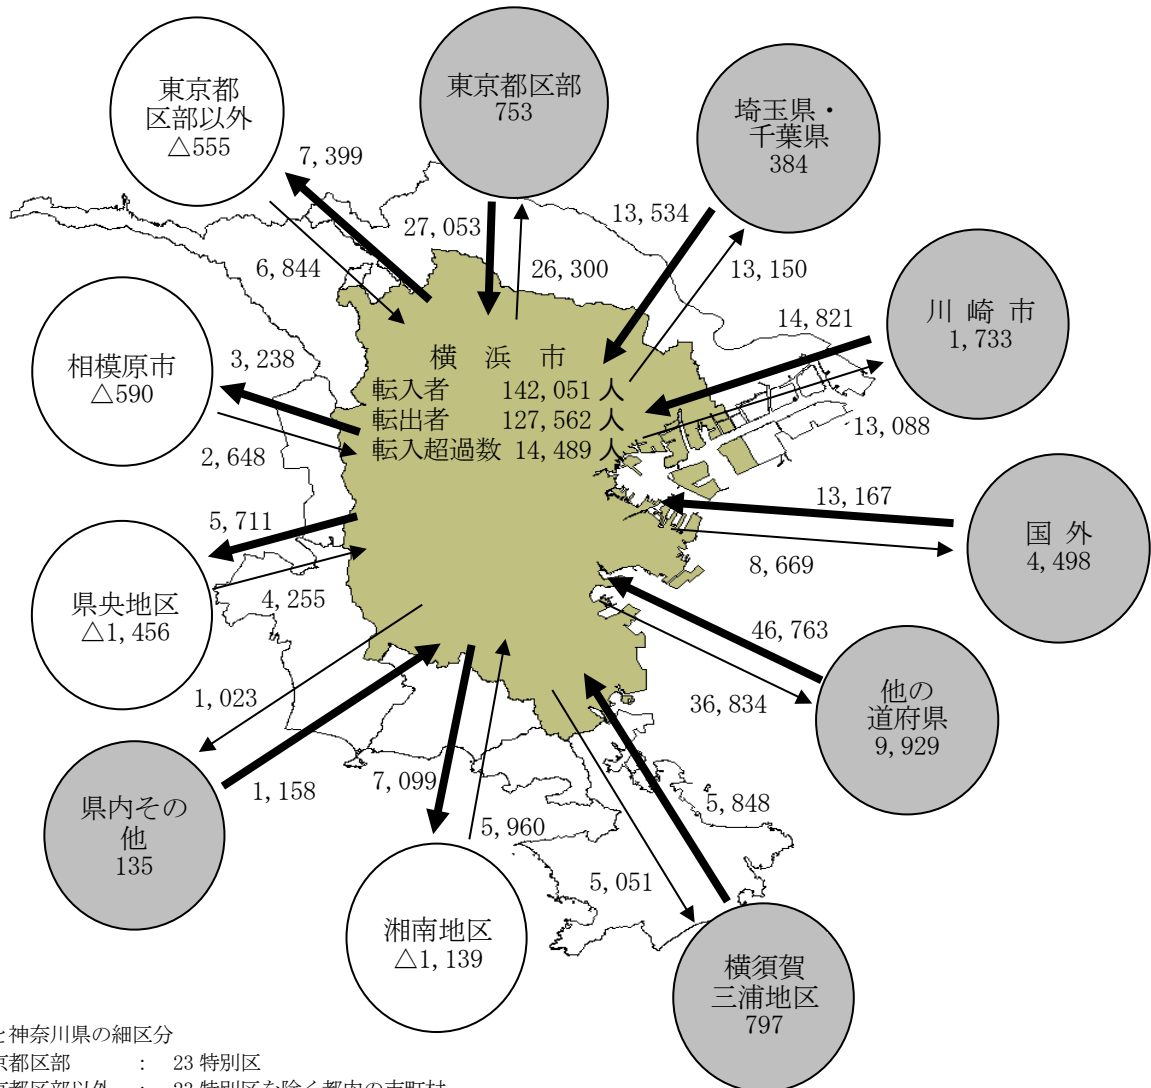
東京都
区部以外
△555

東京都区部
753

埼玉県・
千葉県
384

川崎市
1,733

相模原市
△590

国外
4,498

県央地区
△1,456

他の
道府県
9,929

県内その
他
135

湘南地区
△1,139

横須賀
三浦地区
797

横浜市
転入者 142,051 人
転出者 127,562 人
転入超過数 14,489 人

7,399
27,053
26,300
13,534
13,150
6,844
14,821
13,088
3,238
2,648
13,167
8,669
5,711
4,255
46,763
36,834
1,023
1,158
7,099
5,960
5,848
5,051

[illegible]と神奈川県の細区分
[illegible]京都区部 : 23 特別区
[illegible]